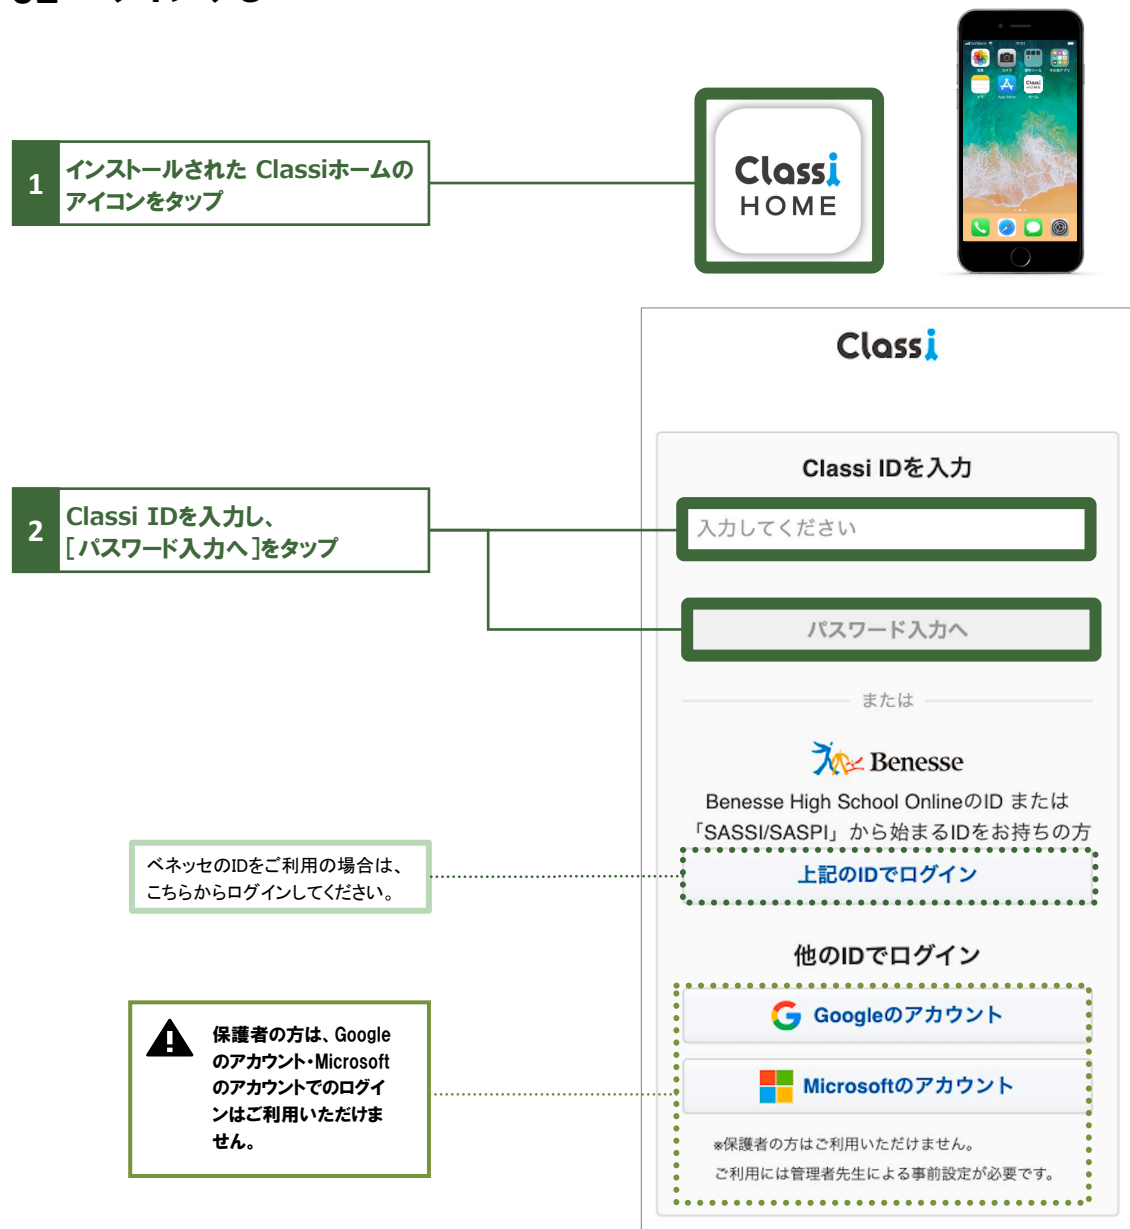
1 インストールされた Classiホームの アイコンをタップ

Classi HOME

Classi

2 Classi IDを入力し、［パスワード入力へ］をタップ

Classi IDを入力

入力してください

パスワード入力へ

または

Benesse

Benesse High School OnlineのID または「SASSI/SASPI」から始まるIDをお持ちの方

ベネッセのIDをご利用の場合は、こちらからログインしてください。

上記のIDでログイン

他のIDでログイン

保護者の方は、Googleのアカウント・Microsoftのアカウントでのログインはご利用いただけません。

Googleのアカウント

Microsoftのアカウント

※保護者の方はご利用いただけません。
ご利用には管理者先生による事前設定が必要です。